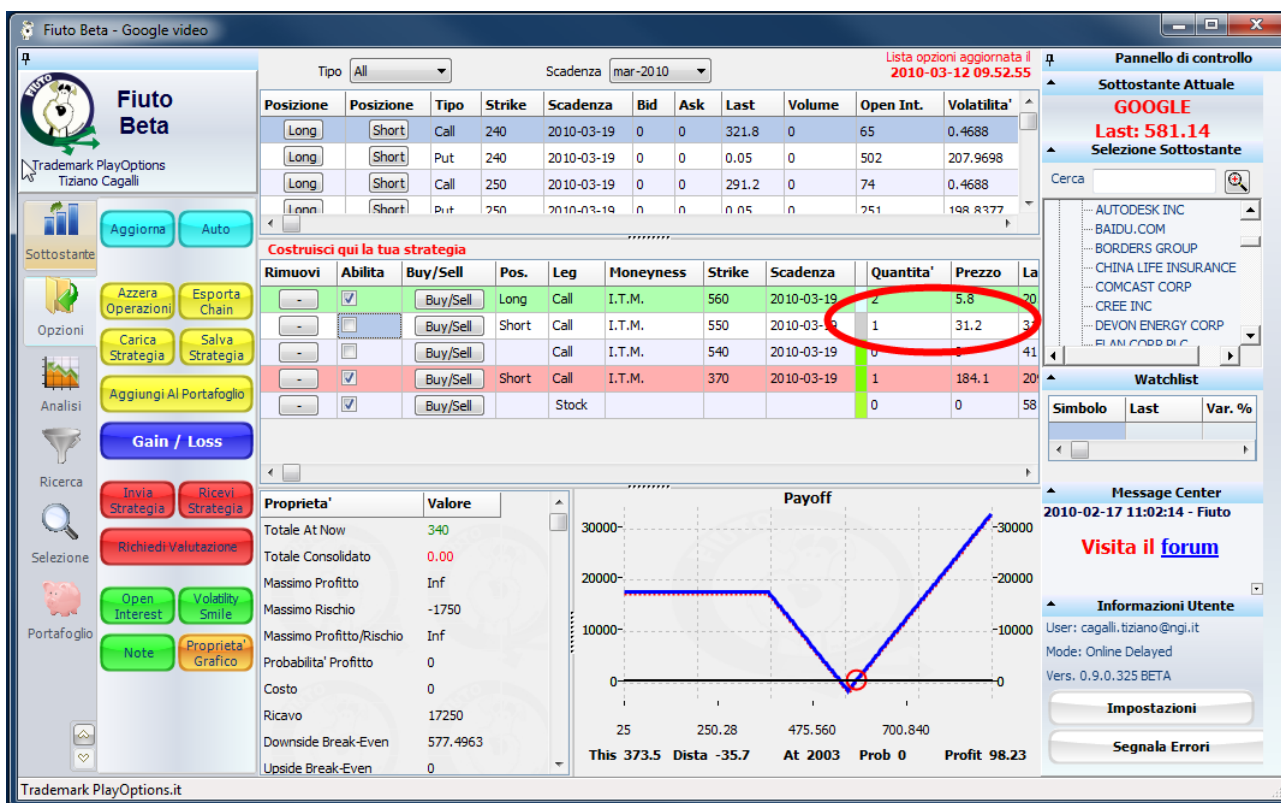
Fiuto Beta - Google video

Fiuto Beta

Trademark PlayOptions
Tiziano Cagalli

Sottostante
Opzioni
Analisi
Ricerca
Selezione
Portafoglio

Aggiorna
Auto
Azzera Operazioni
Esporta Chain
Carica Strategia
Salva Strategia
Aggiungi Al Portafoglio
Gain / Loss
Invia Strategia
Ricevi Strategia
Richiedi Valutazione
Open Interest
Volatility Smile
Note
Proprieta' Grafico

Tipo All
Scadenza mar-2010
Lista opzioni aggiornata il
2010-03-12 09.52.55

| Posizione | Posizione | Tipo | Strike | Scadenza | Bid | Ask | Last | Volume | Open Int. | Volatilita' |
|---|---|---|---|---|---|---|---|---|---|---|
| Long | Short | Call | 240 | 2010-03-19 | 0 | 0 | 321.8 | 0 | 65 | 0.4688 |
| Long | Short | Put | 240 | 2010-03-19 | 0 | 0 | 0.05 | 0 | 502 | 207.9698 |
| Long | Short | Call | 250 | 2010-03-19 | 0 | 0 | 291.2 | 0 | 74 | 0.4688 |
| Long | Short | Put | 250 | 2010-03-19 | 0 | 0 | 0.05 | 0 | 251 | 198.8377 |

Costruisci qui la tua strategia

| Rimuovi | Abilita | Buy/Sell | Pos. | Leg | Moneyness | Strike | Scadenza | Quantita' | Prezzo | La |
|---|---|---|---|---|---|---|---|---|---|---|
| - | ☑ | Buy/Sell | Long | Call | I.T.M. | 560 | 2010-03-19 | 2 | 5.8 | 20 |
| - | ☐ | Buy/Sell | Short | Call | I.T.M. | 550 | 2010-03-19 | 1 | 31.2 | 3 |
| - | ☐ | Buy/Sell | | Call | I.T.M. | 540 | 2010-03-19 | 0 | 0 | 41 |
| - | ☑ | Buy/Sell | Short | Call | I.T.M. | 370 | 2010-03-19 | 1 | 184.1 | 20 |
| - | ☑ | Buy/Sell | | Stock | | | | 0 | 0 | 58 |

| Proprieta' | Valore |
|---|---|
| Totale At Now | 340 |
| Totale Consolidato | 0.00 |
| Massimo Profitto | Inf |
| Massimo Rischio | -1750 |
| Massimo Profitto/Rischio | Inf |
| Probabilita' Profitto | 0 |
| Costo | 0 |
| Ricavo | 17250 |
| Downside Break-Even | 577.4963 |
| Upside Break-Even | 0 |

Payoff
30000 20000 10000 0
25 250.28 475.560 700.840
This 373.5 Dista -35.7 At 2003 Prob 0 Profit 98.23

Pannello di controllo
Sottostante Attuale
GOOGLE
Last: 581.14
Selezione Sottostante
Cerca
AUTODESK INC
BAIDU.COM
BORDERS GROUP
CHINA LIFE INSURANCE
COMCAST CORP
CREE INC
DEVON ENERGY CORP
ELAN CORP PLC
Watchlist
| Simbolo | Last | Var. % |
|---|---|---|
Message Center
2010-02-17 11:02:14 - Fiuto
Visita il forum
Informazioni Utente
User: cagalli.tiziano@ngi.it
Mode: Online Delayed
Vers. 0.9.0.325 BETA
Impostazioni
Segnala Errori

Trademark PlayOptions.it